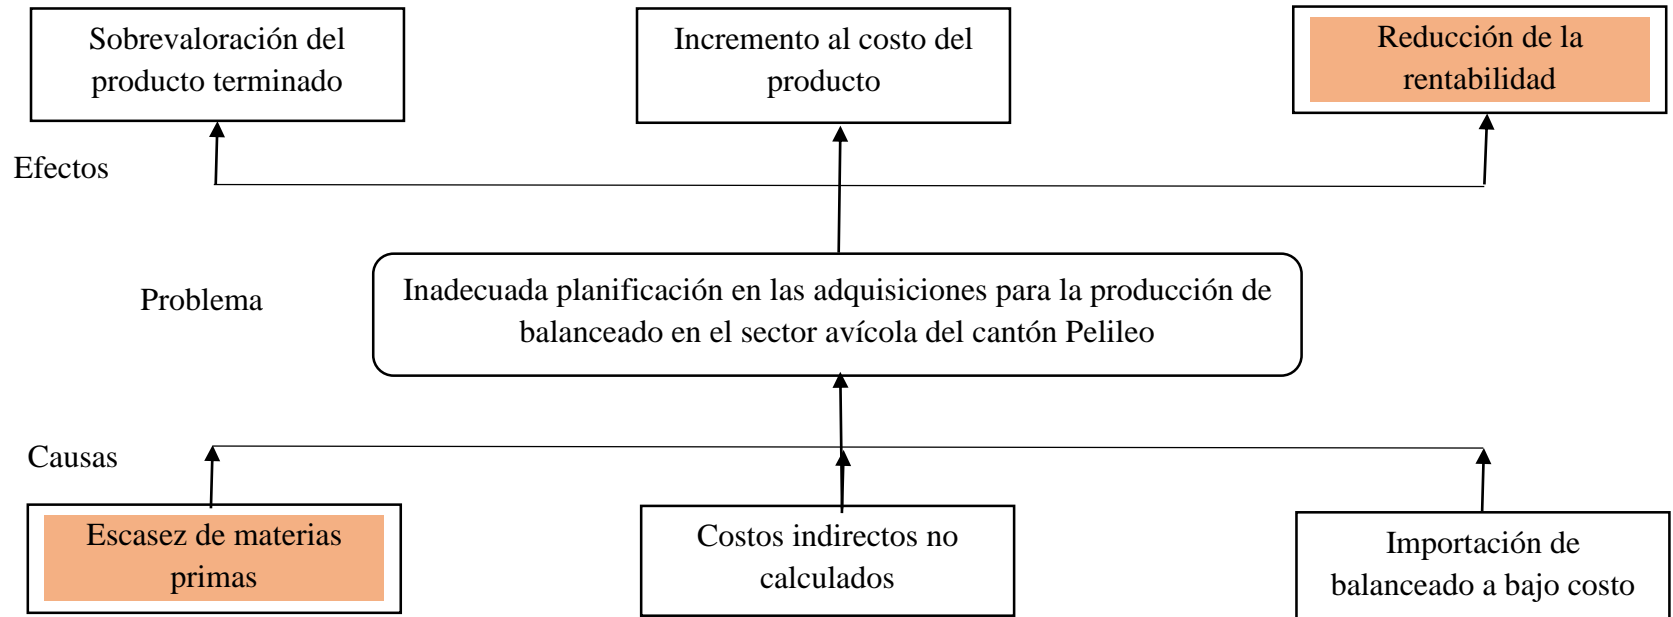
Sobrevaloración del producto terminado

Incremento al costo del producto

Reducción de la rentabilidad

Efectos

Problema

Inadecuada planificación en las adquisiciones para la producción de balanceado en el sector avícola del cantón Pelileo

Causas

Escasez de materias primas

Costos indirectos no calculados

Importación de balanceado a bajo costo